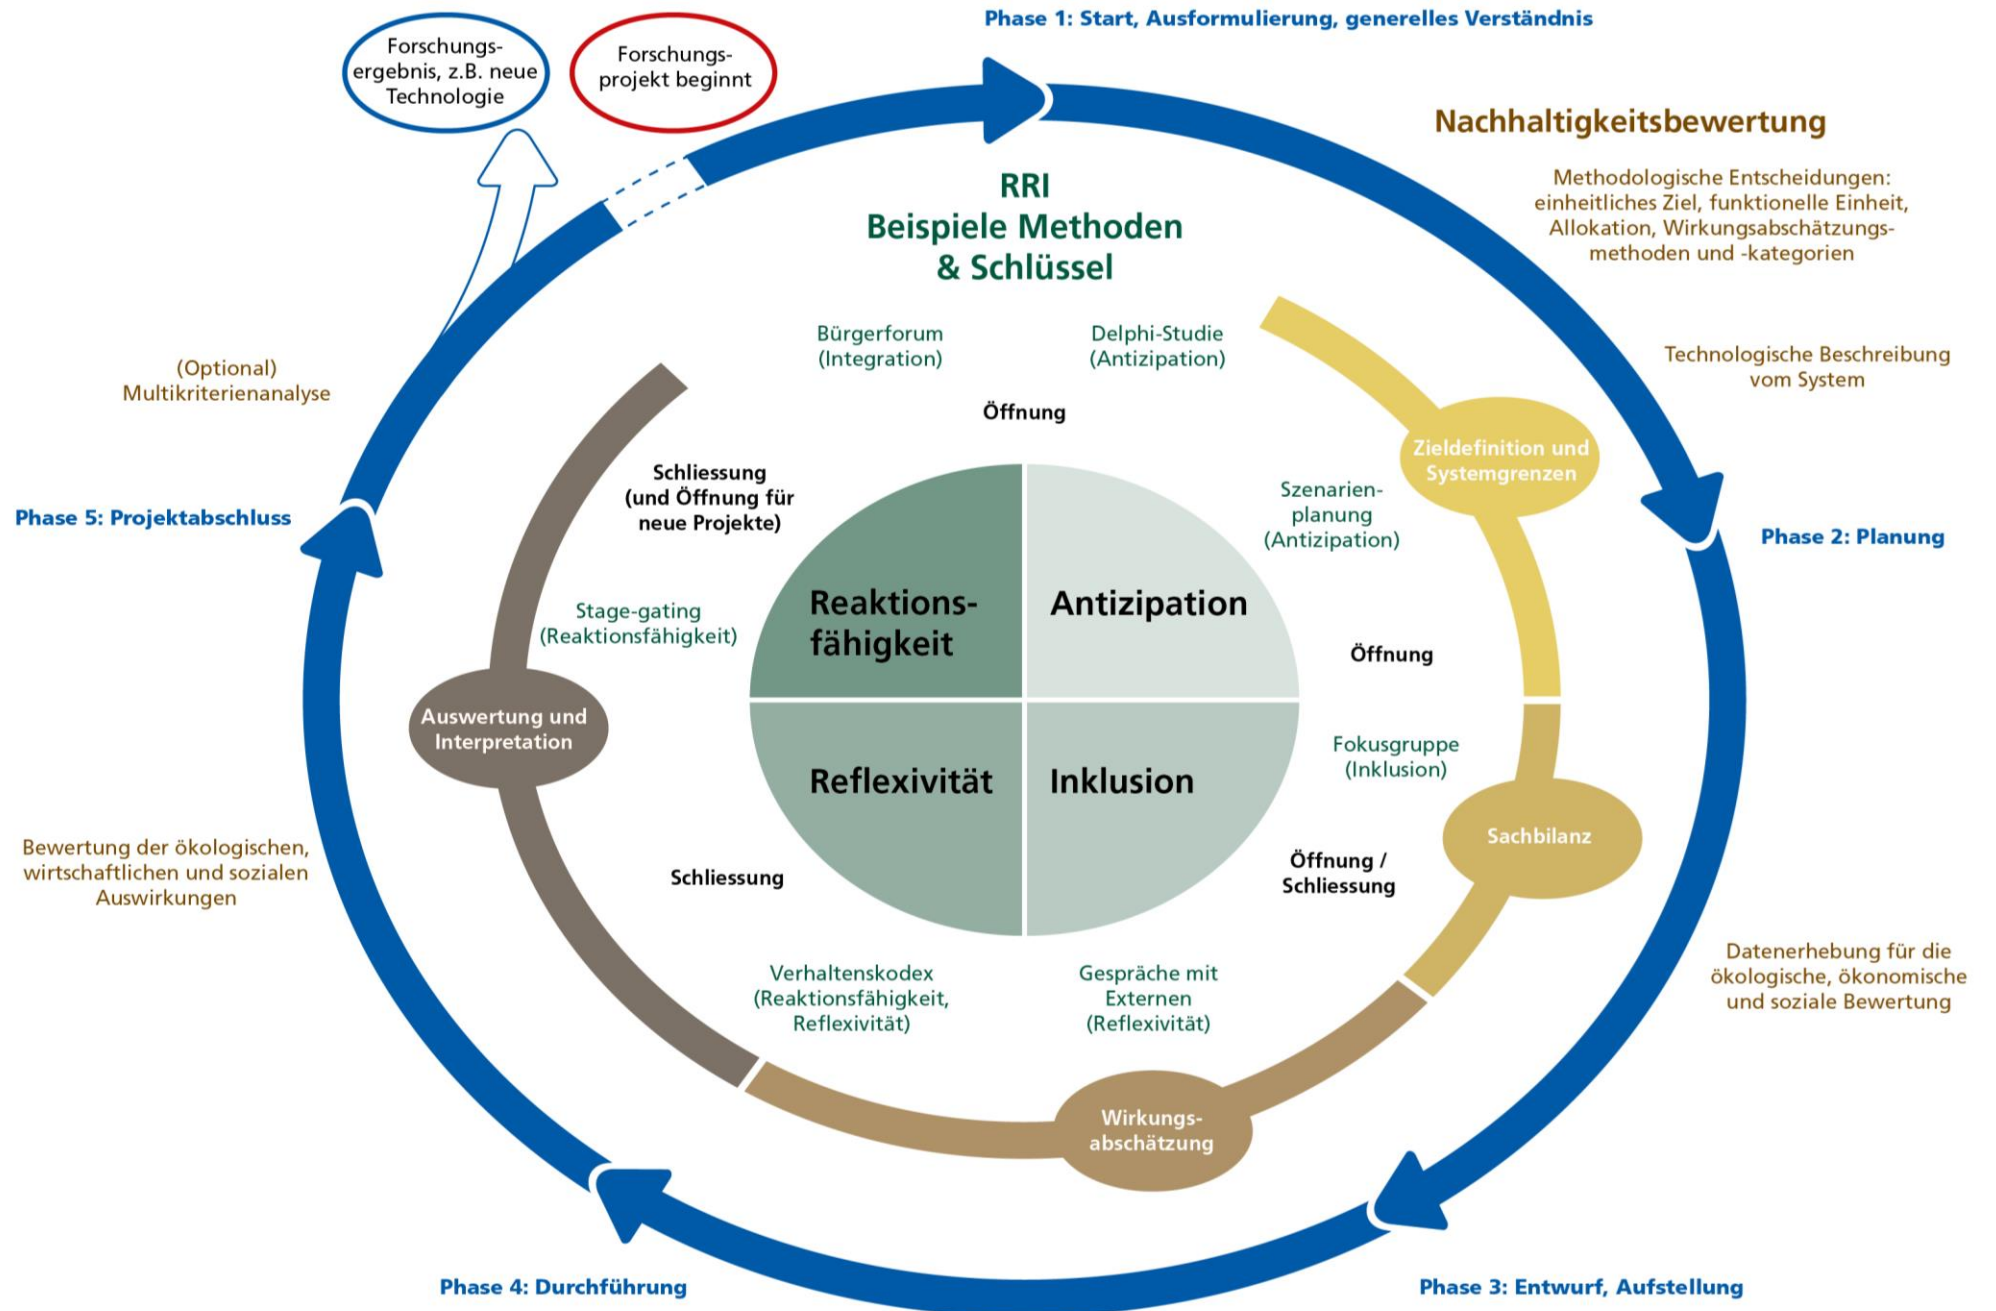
Phase 1: Start, Ausformulierung, generelles Verständnis

Forschungsergebnis, z.B. neue Technologie

Forschungsprojekt beginnt

Nachhaltigkeitsbewertung

Methodologische Entscheidungen: einheitliches Ziel, funktionelle Einheit, Allokation, Wirkungsabschätzungsmethoden und -kategorien

RRI
Beispiele Methoden & Schlüssel

Bürgerforum (Integration)

Delphi-Studie (Antizipation)

Technologische Beschreibung vom System

(Optional) Multikriterienanalyse

Öffnung

Zieldefinition und Systemgrenzen

Schliessung (und Öffnung für neue Projekte)

Szenarienplanung (Antizipation)

Phase 5: Projektabschluss

Phase 2: Planung

Stage-gating (Reaktionsfähigkeit)

Reaktionsfähigkeit

Antizipation

Öffnung

Auswertung und Interpretation

Reflexivität

Inklusion

Fokusgruppe (Inklusion)

Sachbilanz

Bewertung der ökologischen, wirtschaftlichen und sozialen Auswirkungen

Schliessung

Öffnung / Schliessung

Datenerhebung für die ökologische, ökonomische und soziale Bewertung

Verhaltenskodex (Reaktionsfähigkeit, Reflexivität)

Gespräche mit Externen (Reflexivität)

Wirkungsabschätzung

Phase 4: Durchführung

Phase 3: Entwurf, Aufstellung